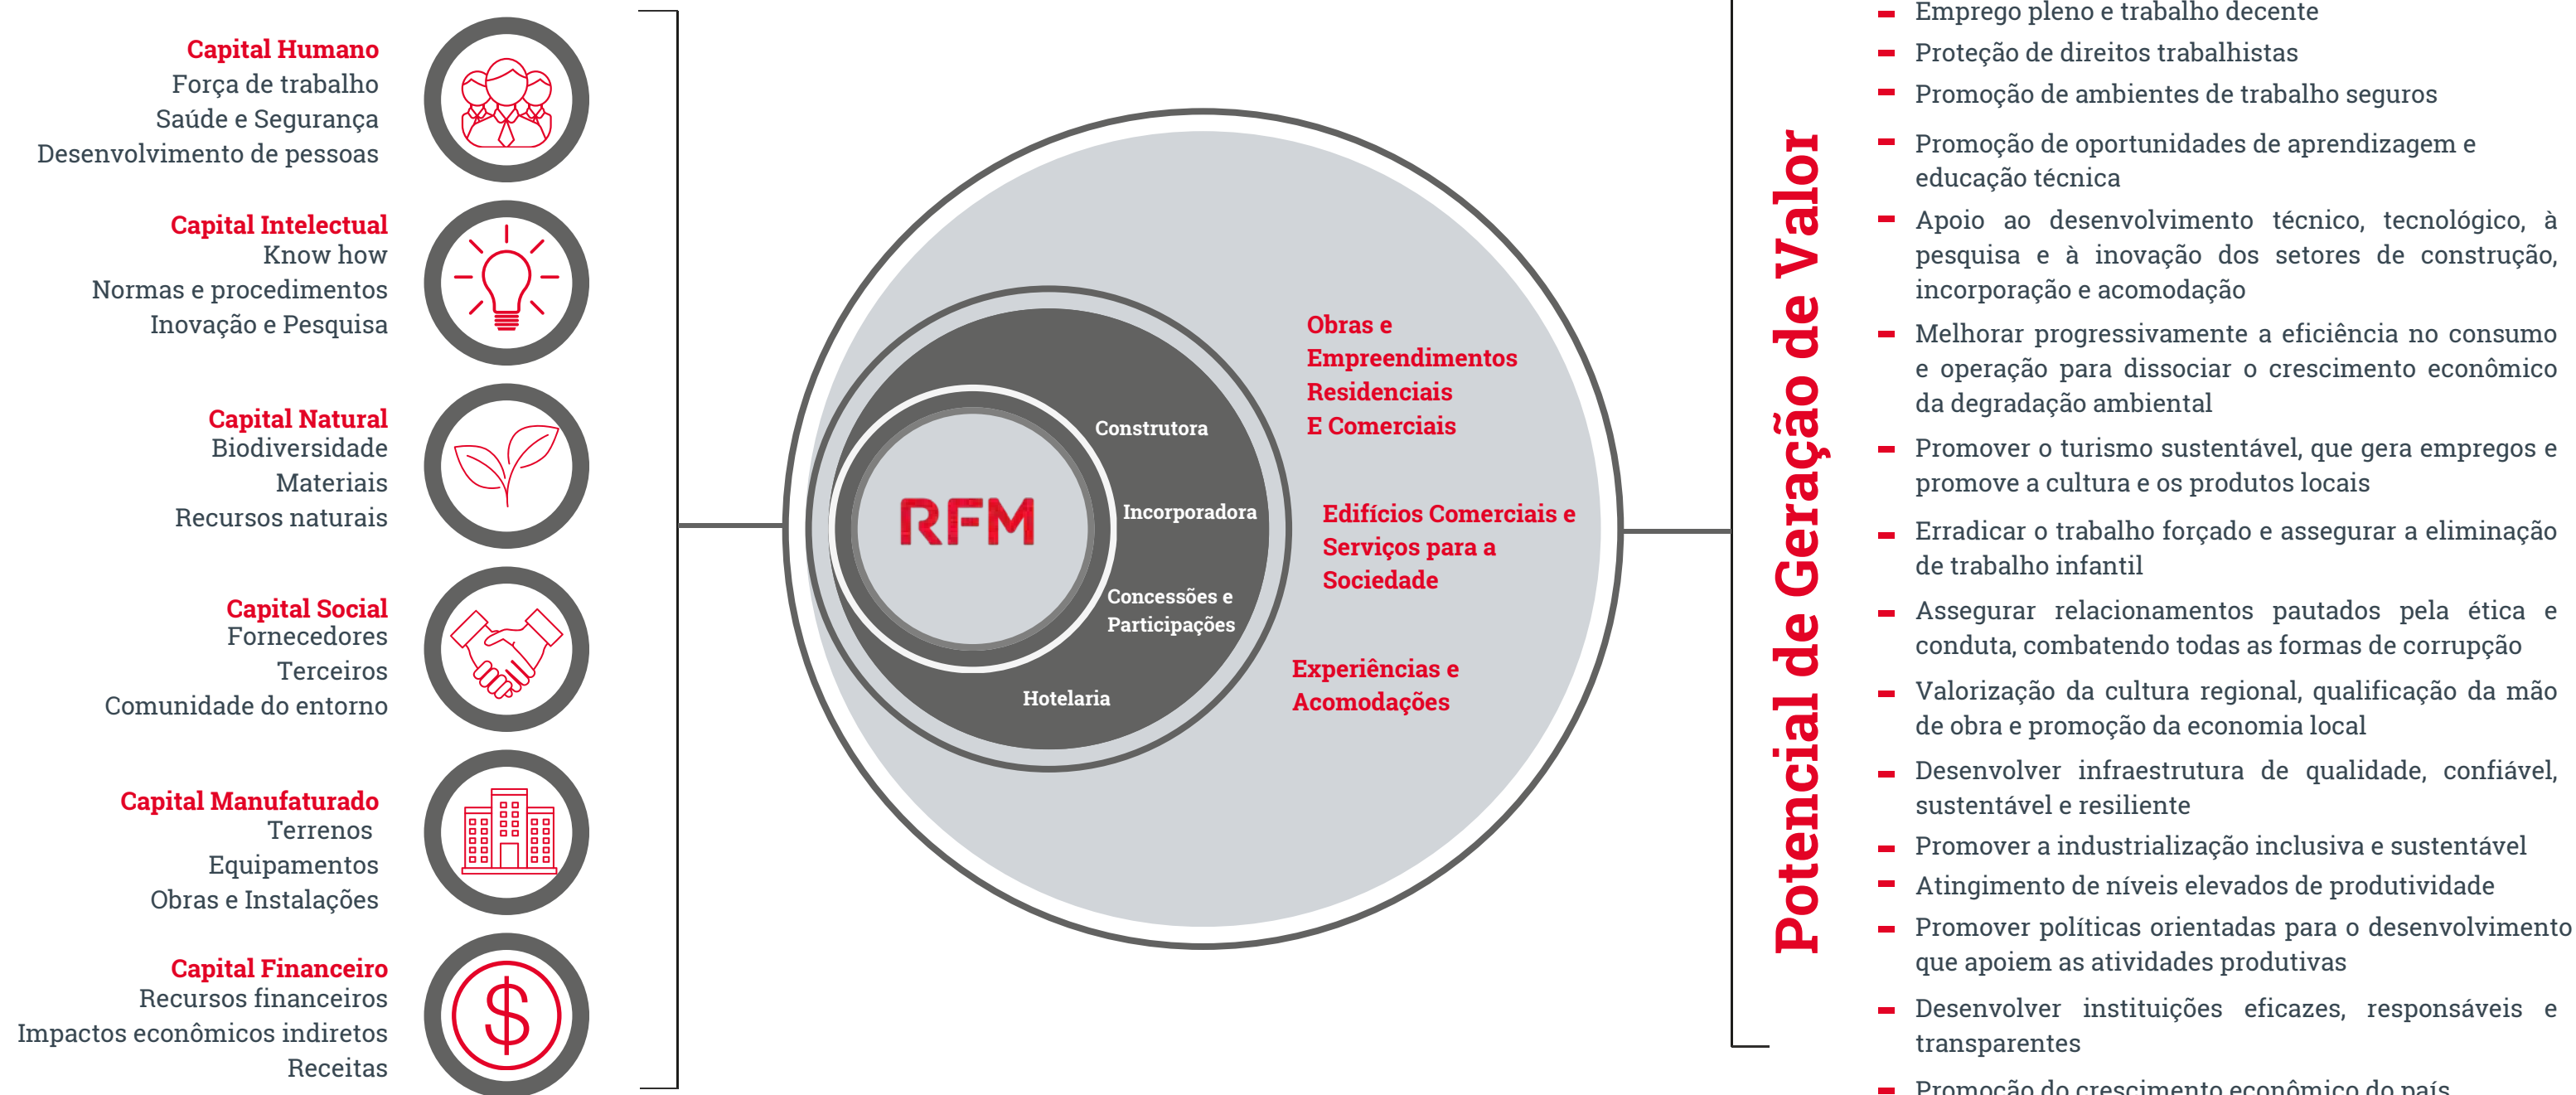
Capital Humano
Força de trabalho
Saúde e Segurança
Desenvolvimento de pessoas

Capital Intelectual
Know how
Normas e procedimentos
Inovação e Pesquisa

Capital Natural
Biodiversidade
Materiais
Recursos naturais

Capital Social
Fornecedores
Terceiros
Comunidade do entorno

Capital Manufaturado
Terrenos
Equipamentos
Obras e Instalações

Capital Financeiro
Recursos financeiros
Impactos econômicos indiretos
Receitas

RFM

Construtora
Incorporadora
Concessões e Participações
Hotelaria

Obras e Empreendimentos Residenciais E Comerciais

Edifícios Comerciais e Serviços para a Sociedade

Experiências e Acomodações

Potencial de Geração de Valor

- Emprego pleno e trabalho decente
- Proteção de direitos trabalhistas
- Promoção de ambientes de trabalho seguros
- Promoção de oportunidades de aprendizagem e educação técnica
- Apoio ao desenvolvimento técnico, tecnológico, à pesquisa e à inovação dos setores de construção, incorporação e acomodação
- Melhorar progressivamente a eficiência no consumo e operação para dissociar o crescimento econômico da degradação ambiental
- Promover o turismo sustentável, que gera empregos e promove a cultura e os produtos locais
- Erradicar o trabalho forçado e assegurar a eliminação de trabalho infantil
- Assegurar relacionamentos pautados pela ética e conduta, combatendo todas as formas de corrupção
- Valorização da cultura regional, qualificação da mão de obra e promoção da economia local
- Desenvolver infraestrutura de qualidade, confiável, sustentável e resiliente
- Promover a industrialização inclusiva e sustentável
- Atingimento de níveis elevados de produtividade
- Promover políticas orientadas para o desenvolvimento que apoiem as atividades produtivas
- Desenvolver instituições eficazes, responsáveis e transparentes
- Promoção do crescimento econômico do país